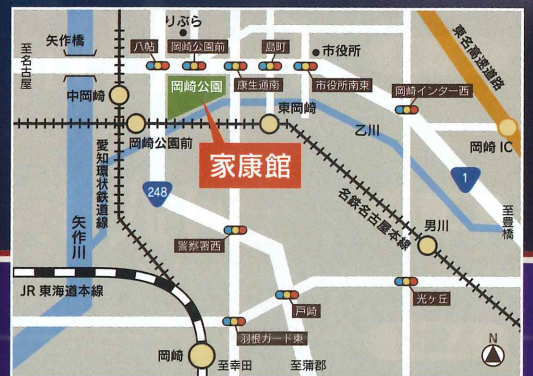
りぶら
矢作橋
八帖
岡崎公園前
島町
市役所
東名高速道路
至名古屋
岡崎公園
康生通南
市役所南東
中岡崎
東岡崎
岡崎インター西
乙川
岡崎公園前
家康館
岡崎 IC
愛知環状鉄道線
248
1
矢作川
名鉄名古屋本線
男川
至豊橋
警察署西
光ケ丘
JR 東海道本線
戸崎
羽根ガード東
N
岡崎
至幸田
至蒲郡